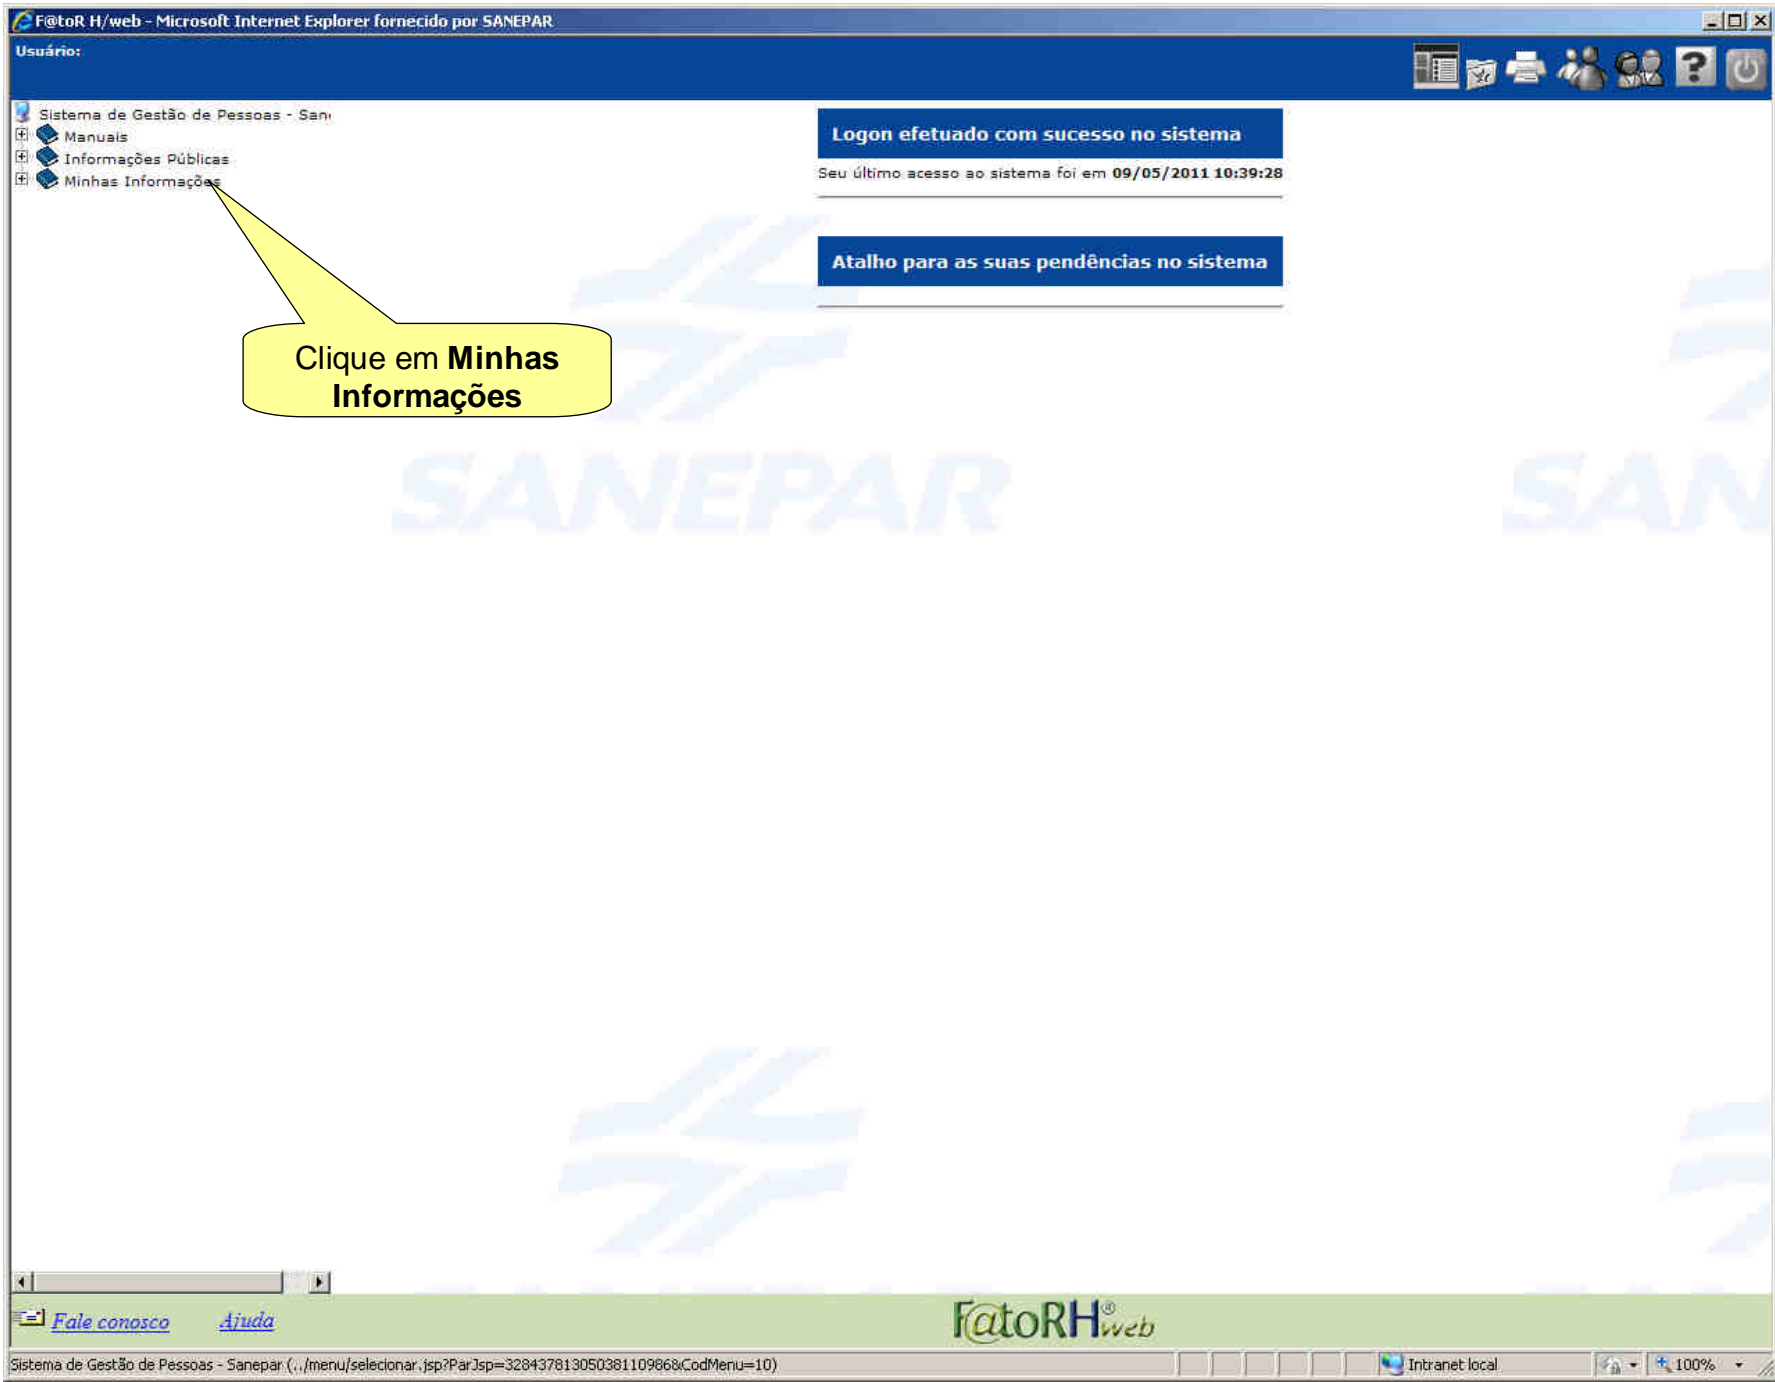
F@toR H/web - Microsoft Internet Explorer fornecido por SANEPAR

Usuário:

Sistema de Gestão de Pessoas - San

Manuais

Informações Públicas

Minhas Informações

Clique em **Minhas Informações**

Logon efetuado com sucesso no sistema

Seu último acesso ao sistema foi em **09/05/2011 10:39:28**

Atalho para as suas pendências no sistema

SANEPAR

SAN

Fale conosco

Ajuda

F@toRH® web

Sistema de Gestão de Pessoas - Sanepar (../menu/selecionar.jsp?ParJsp=3284378130503811098&CodMenu=10)

Intranet local

100%